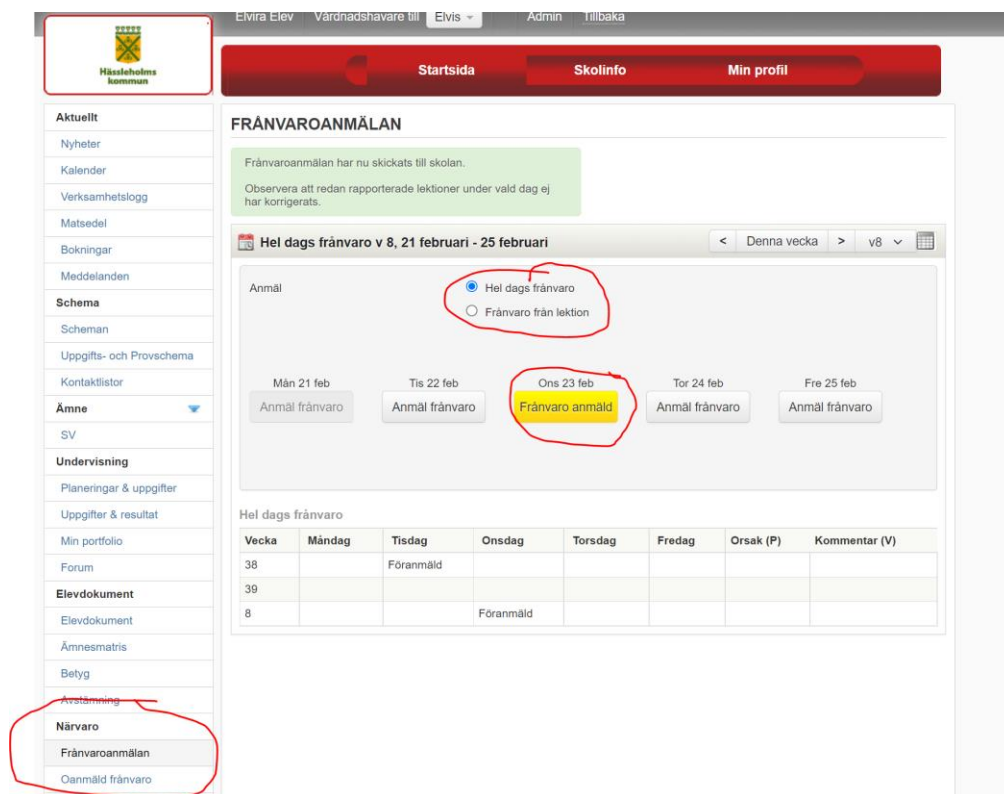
Elvira Elev Vårdnadshavare till Elvis Admin Tillbaka

Hässleholms kommun

Startsida Skolinfo Min profil

Aktuellt
Nyheter
Kalender
Verksamhetslogg
Matsedel
Bokningar
Meddelanden
Schema
Scheman
Uppgifts- och Provschema
Kontaktlistor
Ämne
SV
Undervisning
Planeringar & uppgifter
Uppgifter & resultat
Min portfolio
Forum
Elevdokument
Elevdokument
Ämnesmatris
Betyg
Avstämning
Närvaro
Frånvaroanmälan
Oanmäld frånvaro

FRÅNVAROANMÄLAN

Frånvaroanmälan har nu skickats till skolan.

Observera att redan rapporterade lektioner under vald dag ej har korrigerats.

Hel dags frånvaro v 8, 21 februari - 25 februari

< Denna vecka > v8

Anmäl
Hel dags frånvaro
Frånvaro från lektion

Mån 21 feb
Anmäl frånvaro
Tis 22 feb
Anmäl frånvaro
Ons 23 feb
Frånvaro anmäld
Tor 24 feb
Anmäl frånvaro
Fre 25 feb
Anmäl frånvaro

Hel dags frånvaro

| Vecka | Måndag | Tisdag | Onsdag | Torsdag | Fredag | Orsak (P) | Kommentar (V) |
|---|---|---|---|---|---|---|---|
| 38 | | Föranmäld | | | | | |
| 39 | | | | | | | |
| 8 | | | Föranmäld | | | | |